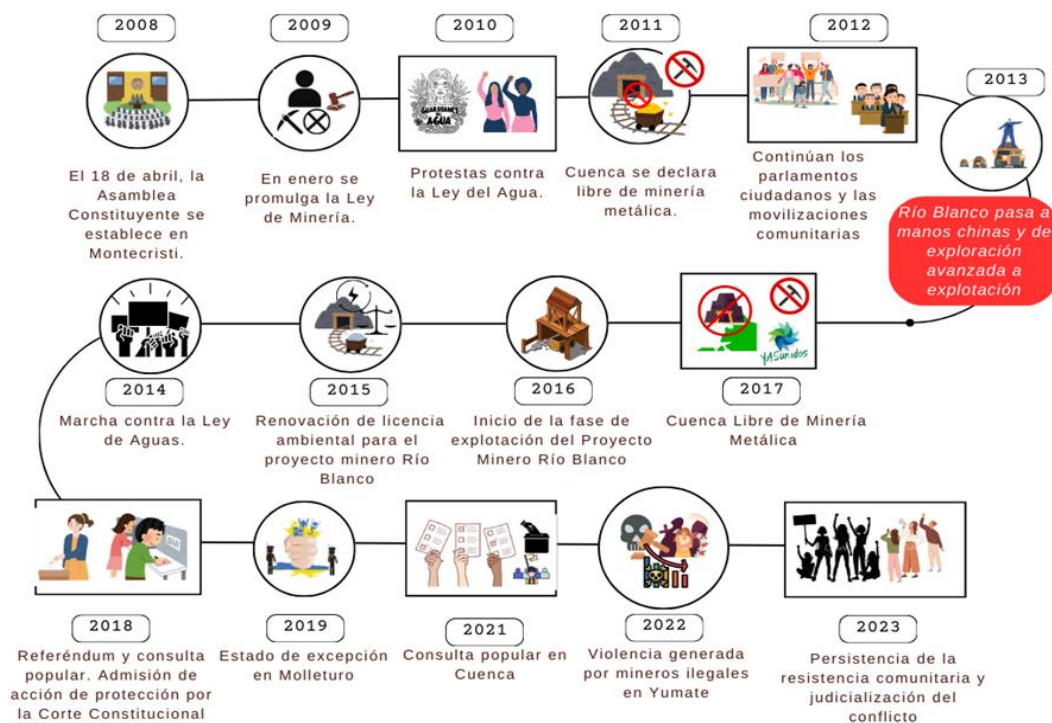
2008

El 18 de abril, la Asamblea Constituyente se establece en Montecristi.

2009

En enero se promulga la Ley de Minería.

2010

GUARDIANES del AGUA

Protestas contra la Ley del Agua.

2011

Cuenca se declara libre de minería metálica.

2012

Continúan los parlamentos ciudadanos y las movilizaciones comunitarias

2013

Río Blanco pasa a manos chinas y de exploración avanzada a explotación

2014

Marcha contra la Ley de Aguas.

2015

Renovación de licencia ambiental para el proyecto minero Río Blanco

2016

Inicio de la fase de explotación del Proyecto Minero Río Blanco

2017

YASunidos

Cuenca Libre de Minería Metálica

2018

Referéndum y consulta popular. Admisión de acción de protección por la Corte Constitucional

2019

Estado de excepción en Molleturo

2021

Consulta popular en Cuenca

2022

Violencia generada por mineros ilegales en Yumate

2023

Persistencia de la resistencia comunitaria y judicialización del conflicto